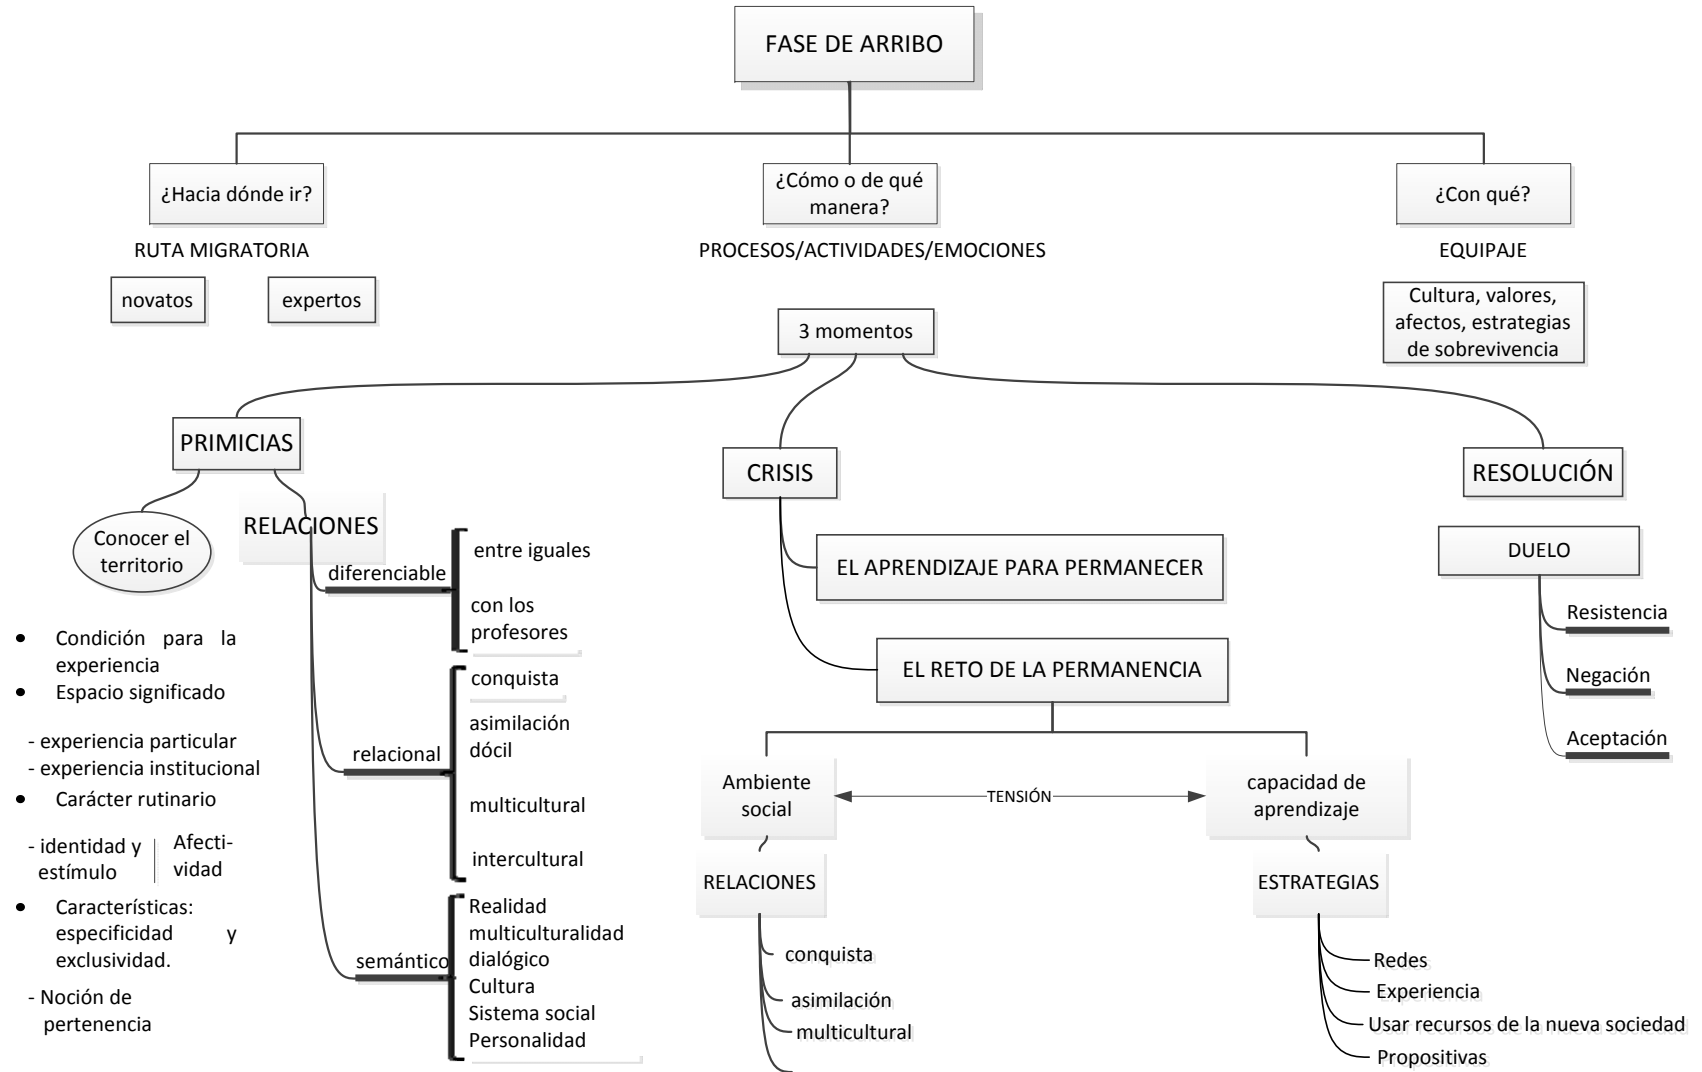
FASE DE ARRIBO

¿Hacia dónde ir?

RUTA MIGRATORIA

novatos

expertos

¿Cómo o de qué manera?

PROCESOS/ACTIVIDADES/EMOCIONES

3 momentos

¿Con qué?

EQUIPAJE

Cultura, valores, afectos, estrategias de sobrevivencia

PRIMICIAS

Conocer el territorio

RELACIONES

diferenciable

entre iguales

con los profesores

relacional

conquista

asimilación dócil

multicultural

intercultural

semántico

Realidad multiculturalidad dialógico
Cultura
Sistema social
Personalidad

- Condición para la experiencia
- Espacio significado

- experiencia particular
- experiencia institucional

- Carácter rutinario

- identidad y estímulo | Afectividad

- Características: especificidad y exclusividad.

- Noción de pertenencia

CRISIS

EL APRENDIZAJE PARA PERMANECER

EL RETO DE LA PERMANENCIA

Ambiente social

TENSIÓN

capacidad de aprendizaje

RELACIONES

conquista

asimilación

multicultural

ESTRATEGIAS

Redes

Experiencia

Usar recursos de la nueva sociedad

Propositivas

RESOLUCIÓN

DUELO

Resistencia

Negación

Aceptación